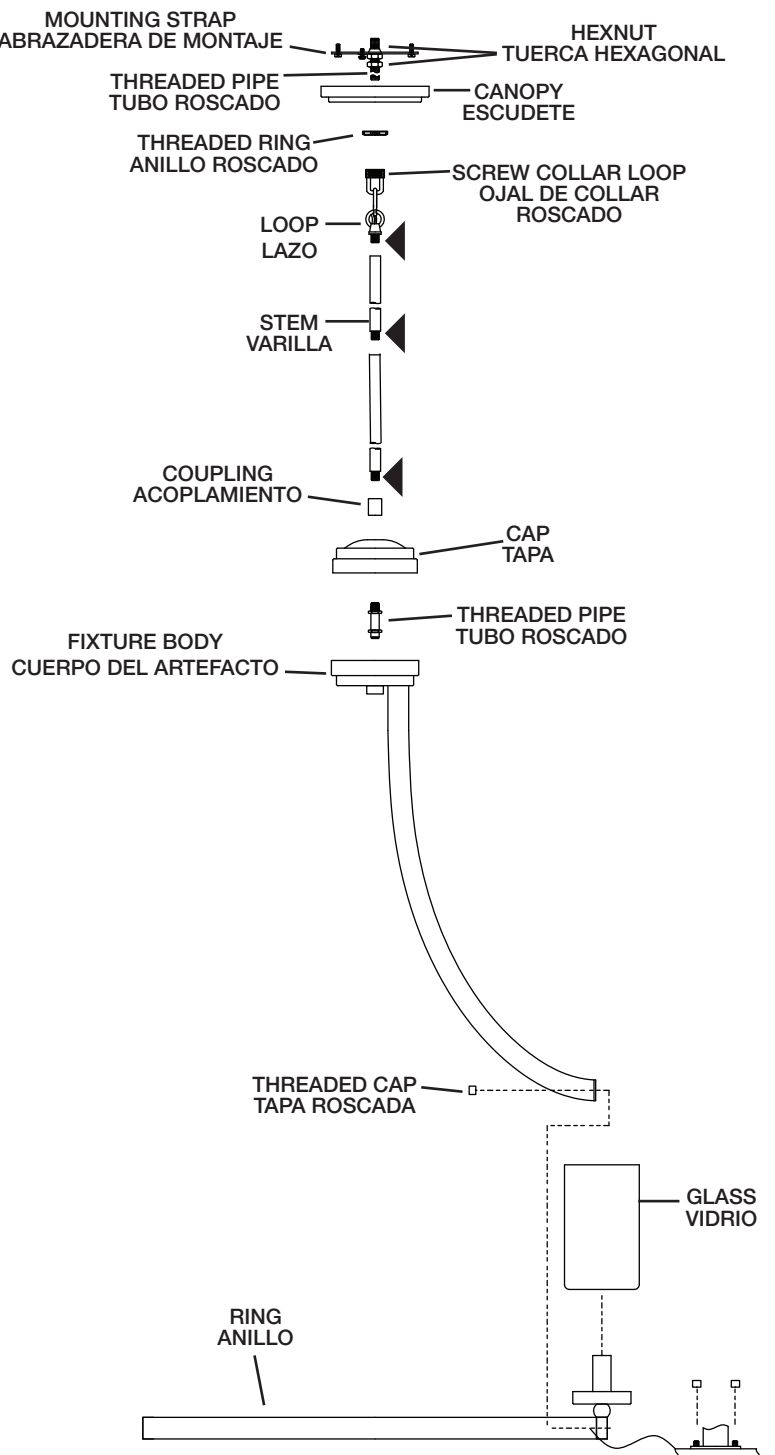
MOUNTING STRAP
ABRAZADERA DE MONTAJE

HEXNUT
TUERCA HEXAGONAL

THREADED PIPE
TUBO ROSCADO

CANOPY
ESCUDETE

THREADED RING
ANILLO ROSCADO

SCREW COLLAR LOOP
OJAL DE COLLAR ROSCADO

LOOP
LAZO

STEM
VARILLA

COUPLING
ACOPLAMIENTO

CAP
TAPA

THREADED PIPE
TUBO ROSCADO

FIXTURE BODY
CUERPO DEL ARTEFACTO

THREADED CAP
TAPA ROSCADA

GLASS
VIDRIO

RING
ANILLO